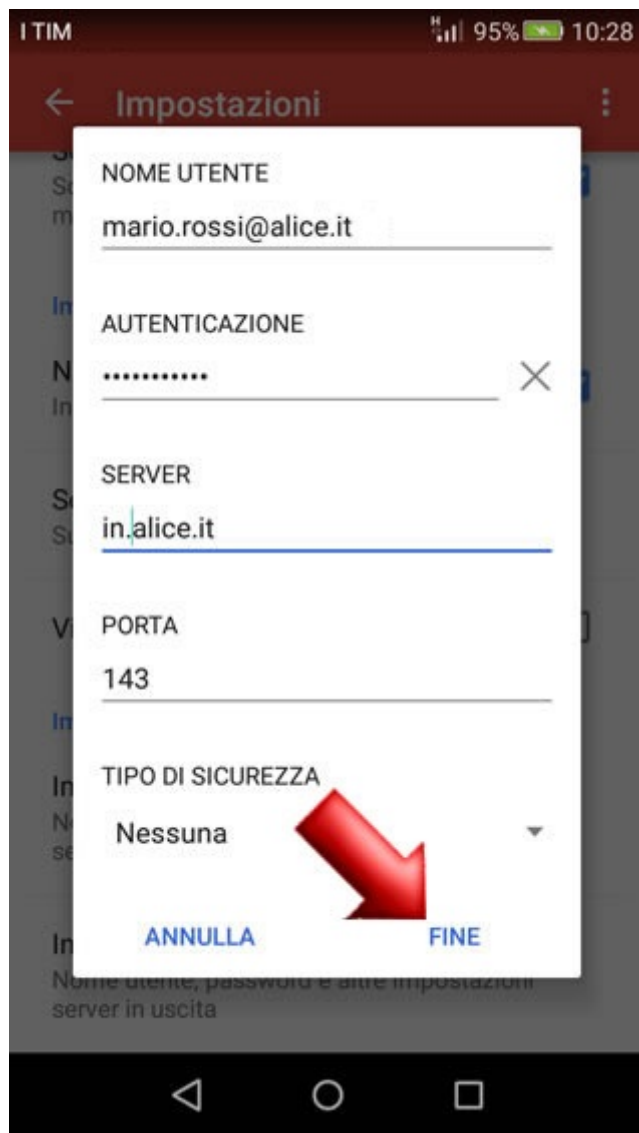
I TIM 95% 10:28

Impostazioni

NOME UTENTE
mario.rossi@alice.it

AUTENTICAZIONE
••••••••••••

SERVER
in.alice.it

PORTA
143

TIPO DI SICUREZZA
Nessuna

ANNULLA FINE

Nome utente, password e altre impostazioni server in uscita